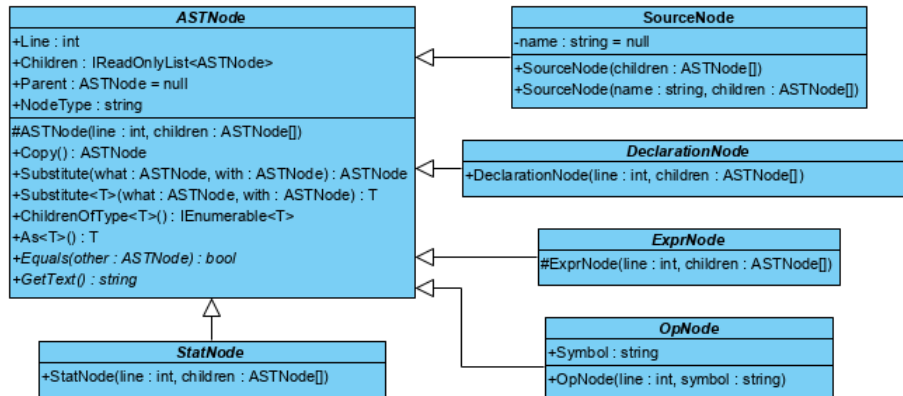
ASTNode

+Line : int
+Children : IReadOnlyList<ASTNode>
+Parent : ASTNode = null
+NodeType : string

#ASTNode(line : int, children : ASTNode[])
+Copy() : ASTNode
+Substitute(what : ASTNode, with : ASTNode) : ASTNode
+Substitute<T>(what : ASTNode, with : ASTNode) : T
+ChildrenOfType<T>() : IEnumerable<T>
+As<T>() : T
+Equals(other : ASTNode) : bool
+GetText() : string

SourceNode

-name : string = null

+SourceNode(children : ASTNode[])
+SourceNode(name : string, children : ASTNode[])

DeclarationNode

+DeclarationNode(line : int, children : ASTNode[])

ExprNode

#ExprNode(line : int, children : ASTNode[])

OpNode

+Symbol : string

+OpNode(line : int, symbol : string)

StatNode

+StatNode(line : int, children : ASTNode[])